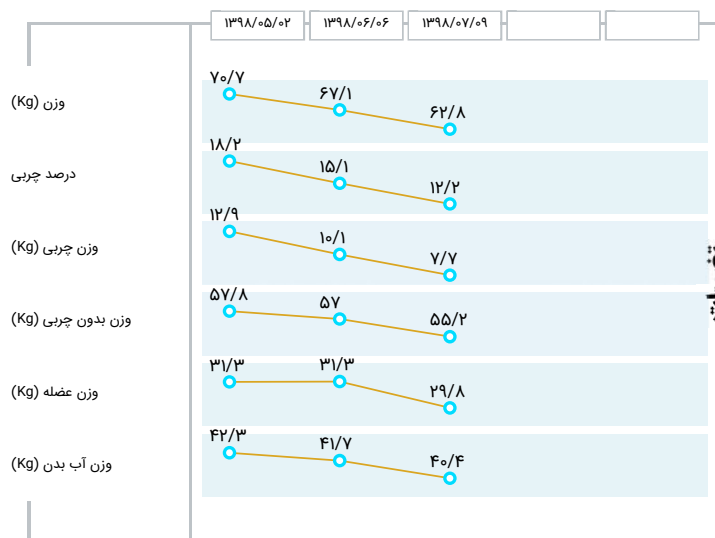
۱۳۹۸/۰۵/۰۲ | ۱۳۹۸/۰۶/۰۶ | ۱۳۹۸/۰۷/۰۹

وزن (Kg)
۷۰/۷ ۶۷/۱ ۶۲/۸

درصد چربی
۱۸/۲ ۱۵/۱ ۱۲/۲

وزن چربی (Kg)
۱۲/۹ ۱۰/۱ ۷/۷

وزن بدون چربی (Kg)
۵۷/۸ ۵۷ ۵۵/۲

وزن عضله (Kg)
۳۱/۳ ۳۱/۳ ۲۹/۸

وزن آب بدن (Kg)
۴۲/۳ ۴۱/۷ ۴۰/۴